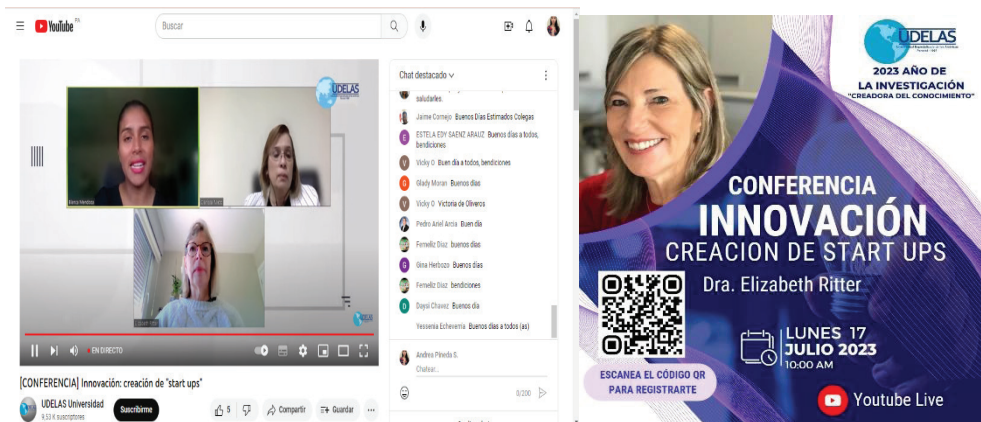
YouTube PA

Buscar

UDELAS

EN DIRECTO

[CONFERENCIA] Innovación: creación de "start ups"

UDELAS Universidad
9,53 K suscriptores

Suscribirme

5

Compartir

Guardar

Chat destacado

saludables.

Jaime Cornejo Buenos Días Estimados Colegas

ESTELA EDY SAENZ ARAUZ Buenos días a todos, bendiciones

Vicky O Buen día a todos, bendiciones

Glady Moran Buenos días

Vicky O Victoria de Oliveros

Pedro Ariel Arcia Buen día

Fernelliz Diaz buenos días

Gina Herbozo Buenos días

Fernelliz Diaz bendiciones

Daysi Chavez Buenos día

Yessenia Echevería Buenos días a todos (as)

Andrea Pineda S.

Chatear...

0/200

UDELAS

2023 AÑO DE LA INVESTIGACIÓN
"CREADORA DEL CONOCIMIENTO"

CONFERENCIA
INNOVACIÓN
CREACION DE START UPS

Dra. Elizabeth Ritter

ESCANEA EL CÓDIGO QR PARA REGISTRARTE

LUNES 17
JULIO 2023
10:00 AM

Youtube Live